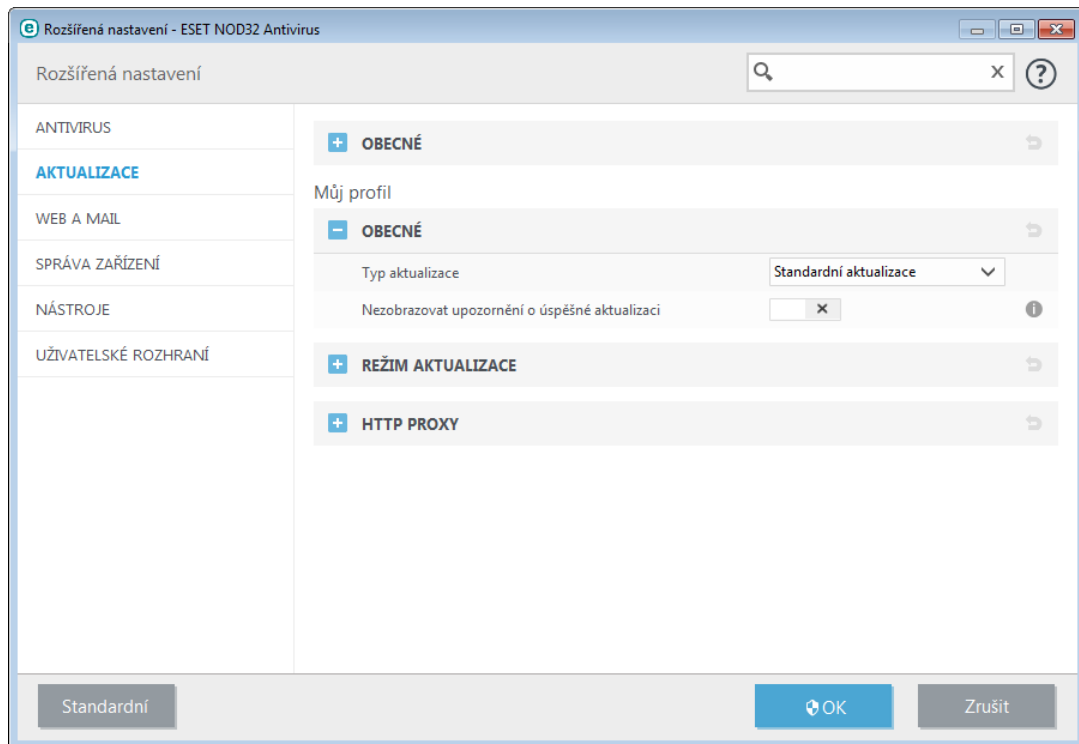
Rozšířená nastavení - ESET NOD32 Antivirus

Rozšířená nastavení

ANTIVIRUS
AKTUALIZACE
WEB A MAIL
SPRÁVA ZAŘÍZENÍ
NÁSTROJE
UŽIVATELSKÉ ROZHRANÍ

OBECNÉ

Můj profil

OBECNÉ

Typ aktualizace
Standardní aktualizace

Nezobrazovat upozornění o úspěšné aktualizaci

REŽIM AKTUALIZACE

HTTP PROXY

Standardní

OK

Zrušit